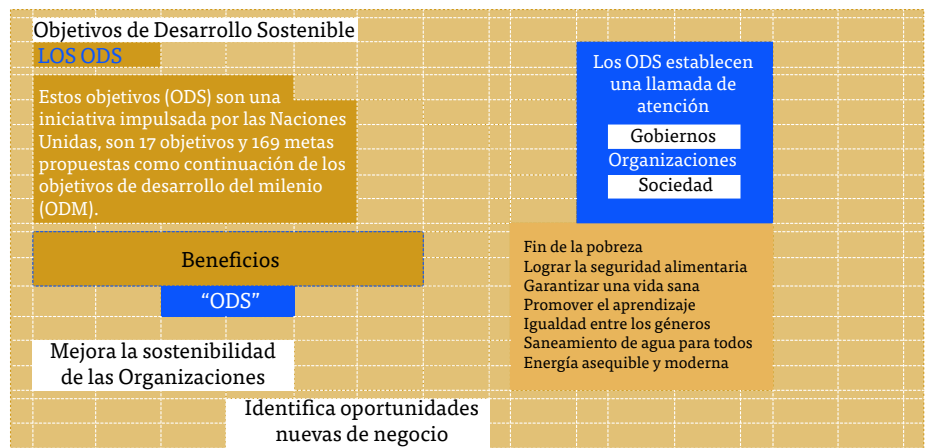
Objetivos de Desarrollo Sostenible

LOS ODS

Estos objetivos (ODS) son una iniciativa impulsada por las Naciones Unidas, son 17 objetivos y 169 metas propuestas como continuación de los objetivos de desarrollo del milenio (ODM).

Los ODS establecen una llamada de atención

Gobiernos

Organizaciones

Sociedad

Beneficios

"ODS"

Fin de la pobreza
Lograr la seguridad alimentaria
Garantizar una vida sana
Promover el aprendizaje
Igualdad entre los géneros
Saneamiento de agua para todos
Energía asequible y moderna

Mejora la sostenibilidad de las Organizaciones

Identifica oportunidades nuevas de negocio